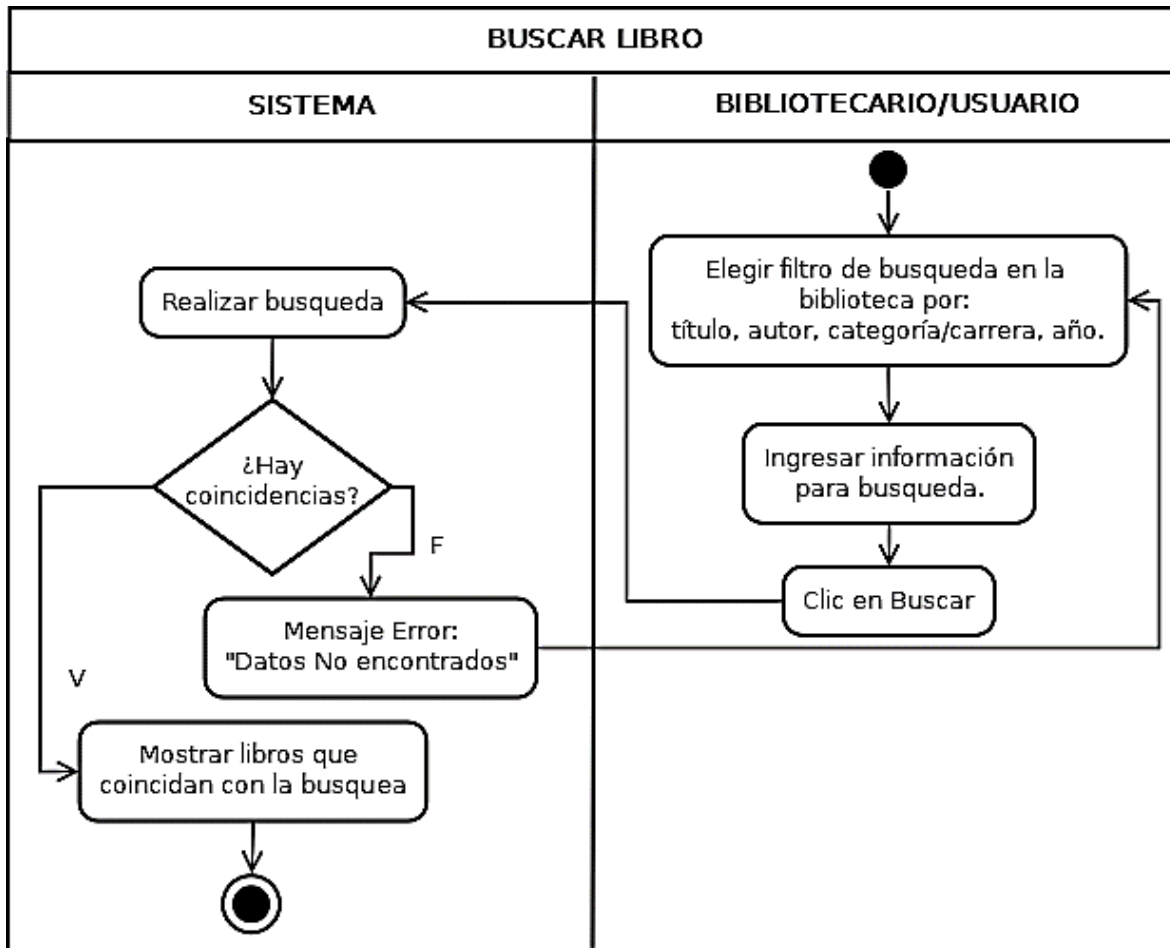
BUSCAR LIBRO

SISTEMA

BIBLIOTECARIO/USUARIO

Elegir filtro de busqueda en la biblioteca por: título, autor, categoría/carrera, año.

Realizar busqueda

Ingresar información para busqueda.

¿Hay coincidencias?

F

Clic en Buscar

Mensaje Error: "Datos No encontrados"

V

Mostrar libros que coincidan con la busquea